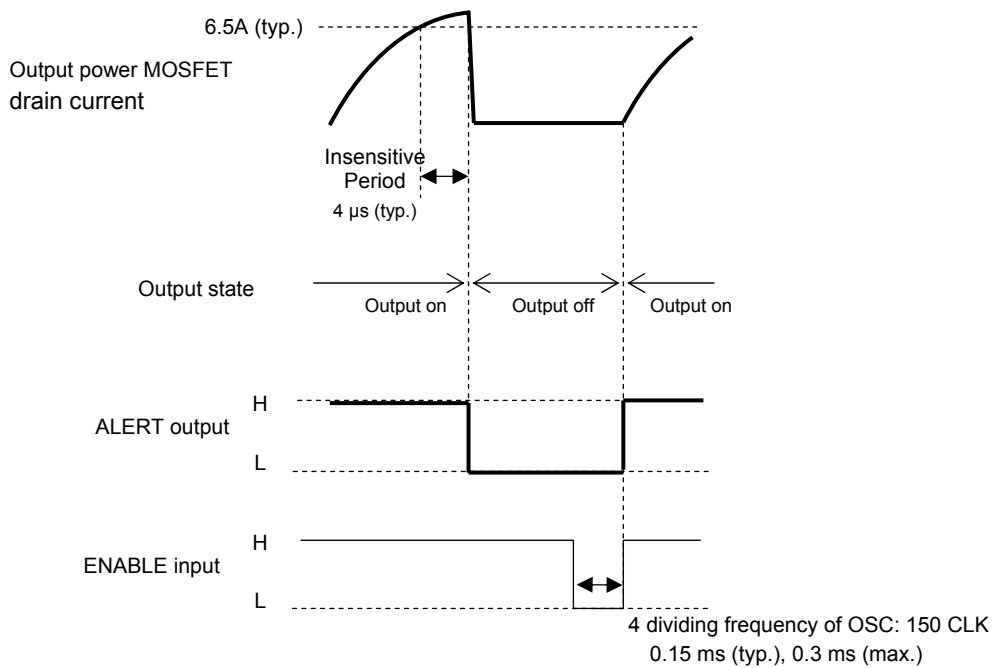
6.5A (typ.)

Output power MOSFET drain current

Insensitive Period

4 μs (typ.)

Output state

Output on

Output off

Output on

H

ALERT output

L

H

ENABLE input

L

4 dividing frequency of OSC: 150 CLK
0.15 ms (typ.), 0.3 ms (max.)